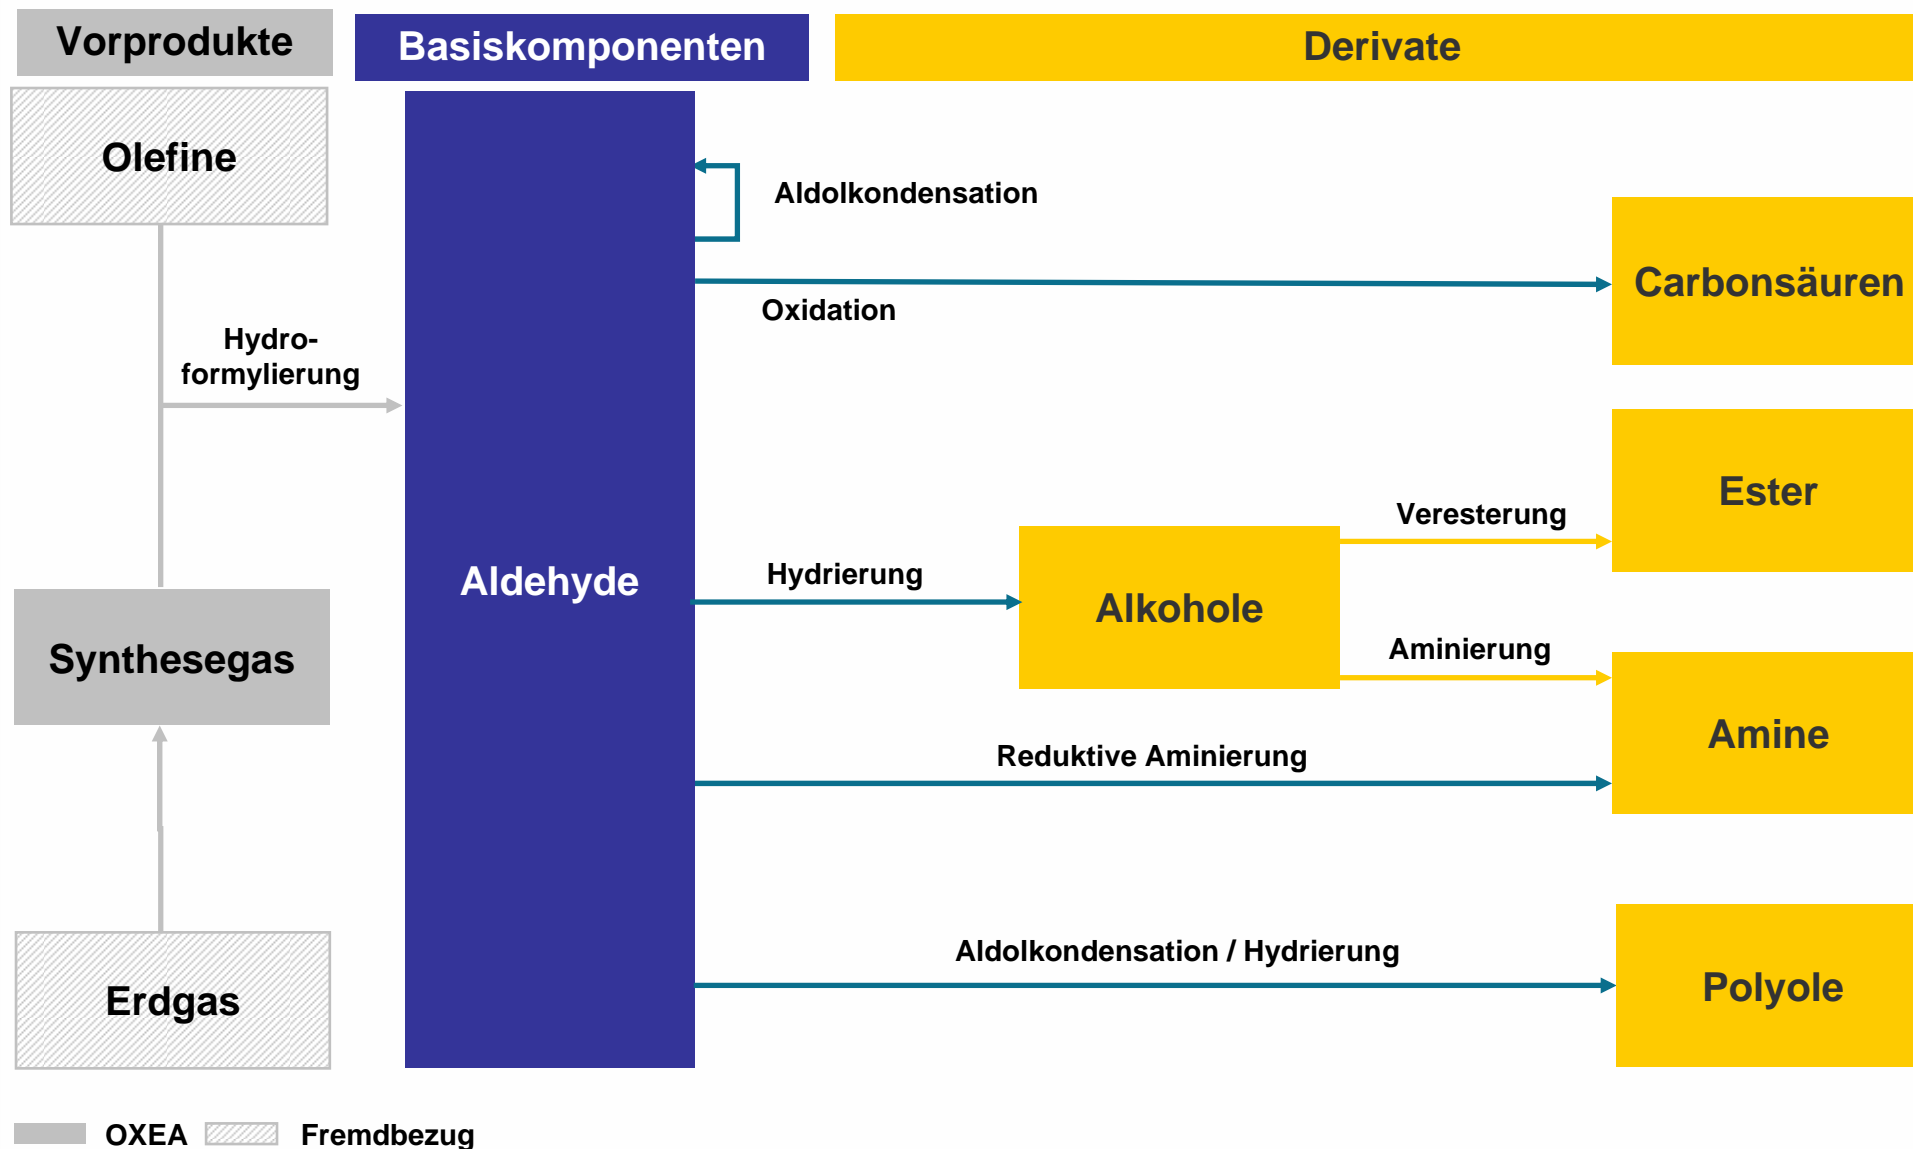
Vorprodukte

Basiskomponenten

Derivate

Olefine

Hydroformylierung

Synthesegas

Erdgas

Aldehyde

Aldolkondensation

Oxidation

Carbonsäuren

Ester

Veresterung

Hydrierung

Alkohole

Aminierung

Amine

Reduktive Aminierung

Aldolkondensation / Hydrierung

Polyole

OXEA Fremdbezug